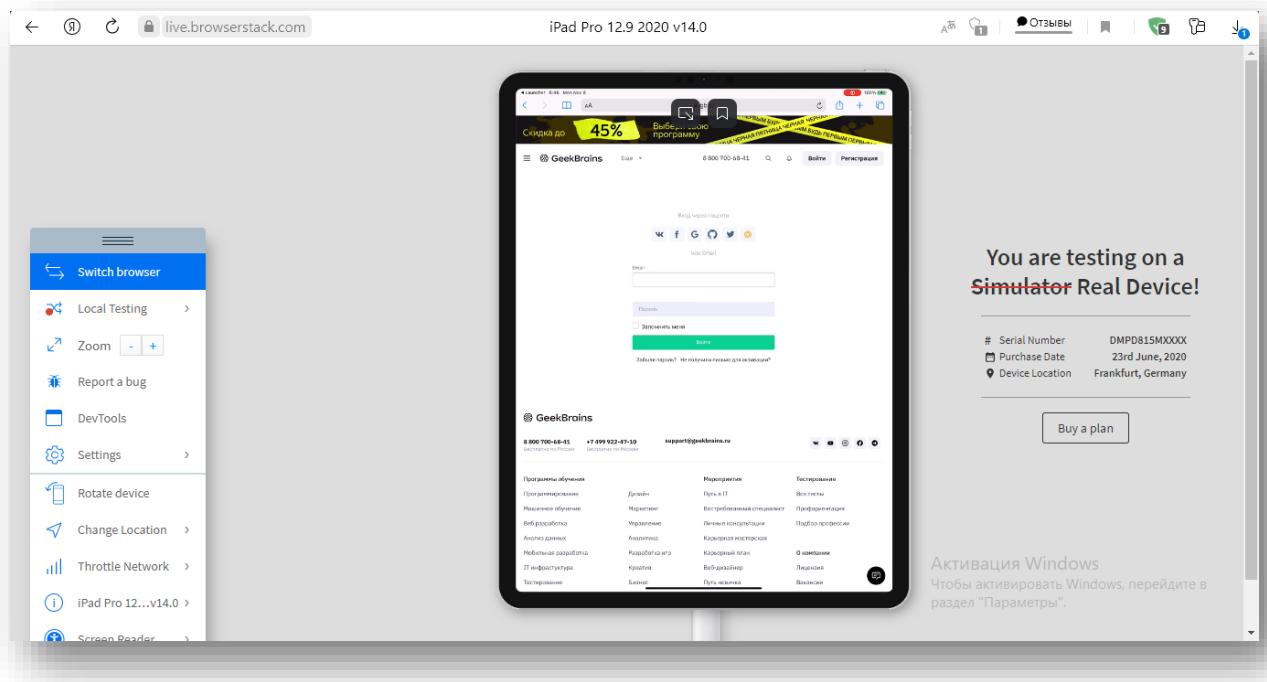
live.browserstack.com

iPad Pro 12.9 2020 v14.0

Отзывы

Switch browser

Local Testing

Zoom - +

Report a bug

DevTools

Settings

Rotate device

Change Location

Throttle Network

iPad Pro 12...v14.0

Screen Reader

Скидка до 45% Выбери свою программу

GeekBrains Еще 8 800 700-68-41 Войти Регистрация

Вход через соцсети

или Email

Email

Пароль

Запомнить меня

Войти

Забыли пароль? Не получили письмо для активации?

GeekBrains

8 800 700-68-41 Бесплатно по России +7 499 922-47-10 Бесплатно по Москве support@geekbrains.ru

Программы обучения
Программирование
Машинное обучение
Веб-разработка
Анализ данных
Мобильная разработка
IT-инфраструктура
Тестирование

Дизайн
Маркетинг
Управление
Аналитика
Разработка игр
Креатив
Бизнес

Мероприятия
Путь в IT
Востребованный специалист
Личные консультации
Карьерная мастерская
Карьерный план
Веб-дизайнер
Путь новичка

Тестирование
Все тесты
Профориентация
Подбор профессии
О компании
Лицензия
Вакансии

You are testing on a Simulator Real Device!

Serial Number DMPD815MXXXX
Purchase Date 23rd June, 2020
Device Location Frankfurt, Germany

Buy a plan

Активация Windows
Чтобы активировать Windows, перейдите в раздел "Параметры".